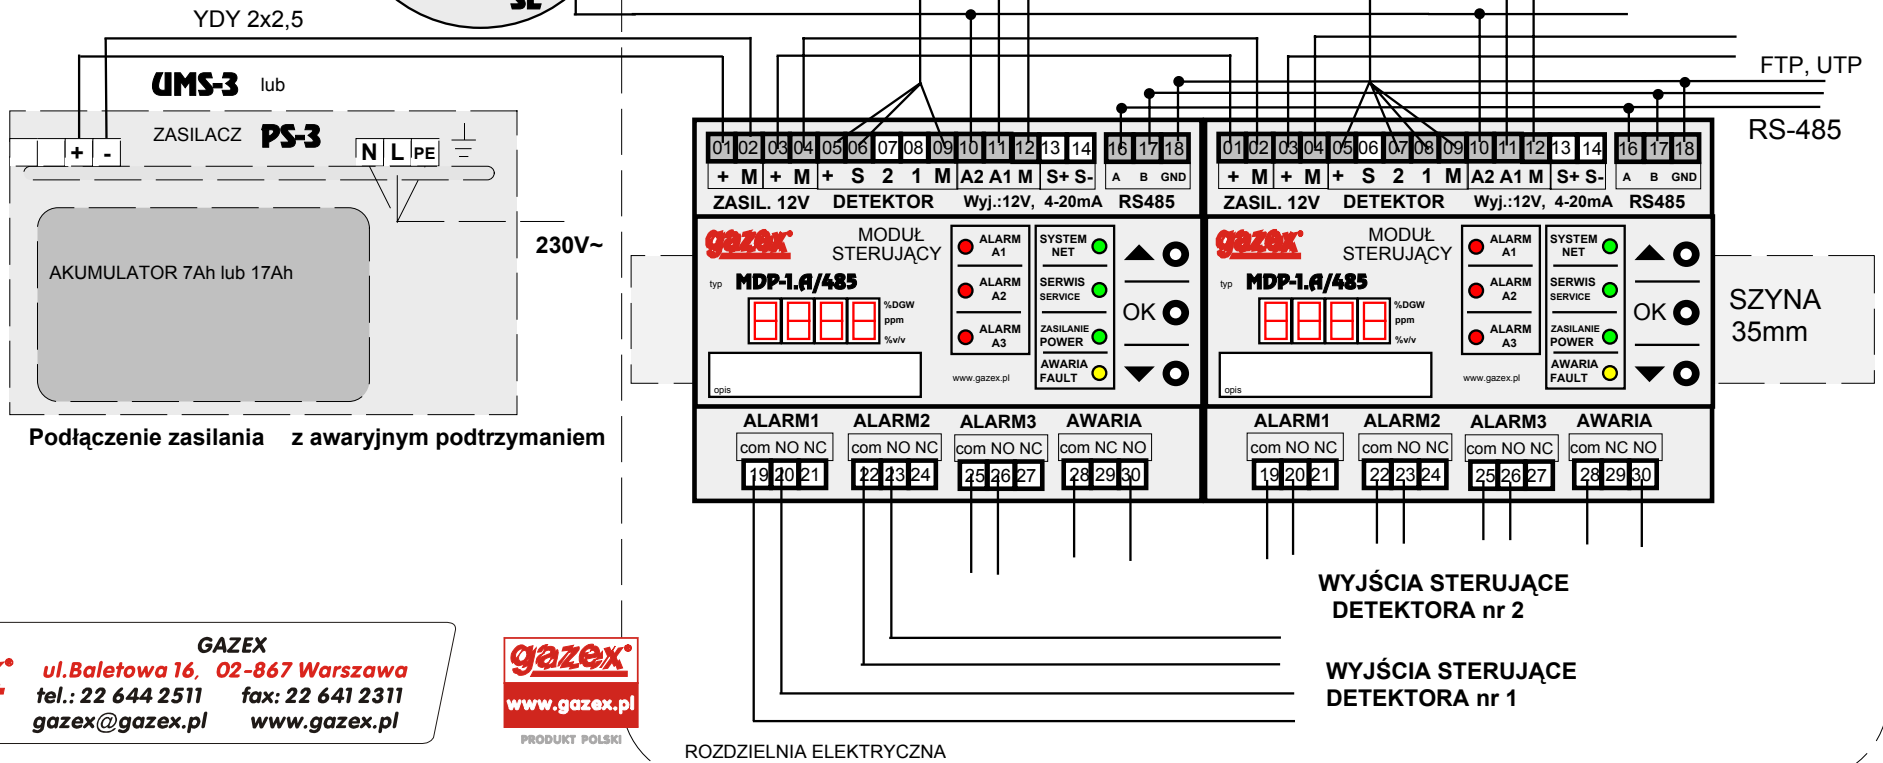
YDY 2x2,5

UMS-3 lub

ZASILACZ PS-3

+ -

N L PE

AKUMULATOR 7Ah lub 17Ah

230V~

Podłączenie zasilania z awaryjnym podtrzymaniem

FTP, UTP

RS-485

SZYNA 35mm

01 02 03 04 05 06 07 08 09 10 11 12 13 14 16 17 18
+ M + M + S 2 1 M A2 A1 M S+ S- A B GND
ZASIL. 12V DETEKTOR Wyj.:12V, 4-20mA RS485

gazex MODUŁ STERUJĄCY
typ MDP-1.A/485
%DGW ppm %v/v
opis
ALARM A1
ALARM A2
ALARM A3
SYSTEM NET
SERWIS SERVICE
ZASILANIE POWER
AWARIA FAULT
www.gazex.pl
OK

ALARM1 ALARM2 ALARM3 AWARIA
com NO NC com NO NC com NO NC com NC NO
19 20 21 22 23 24 25 26 27 28 29 30

01 02 03 04 05 06 07 08 09 10 11 12 13 14 16 17 18
+ M + M + S 2 1 M A2 A1 M S+ S- A B GND
ZASIL. 12V DETEKTOR Wyj.:12V, 4-20mA RS485

gazex MODUŁ STERUJĄCY
typ MDP-1.A/485
%DGW ppm %v/v
opis
ALARM A1
ALARM A2
ALARM A3
SYSTEM NET
SERWIS SERVICE
ZASILANIE POWER
AWARIA FAULT
www.gazex.pl
OK

ALARM1 ALARM2 ALARM3 AWARIA
com NO NC com NO NC com NO NC com NC NO
19 20 21 22 23 24 25 26 27 28 29 30

WYJŚCIA STERUJĄCE DETEKTORA nr 2

WYJŚCIA STERUJĄCE DETEKTORA nr 1

GAZEX
ul.Baletowa 16, 02-867 Warszawa
tel.: 22 644 2511 fax: 22 641 2311
gazex@gazex.pl www.gazex.pl

gazex
www.gazex.pl
PRODUKT POLSKI

ROZDZIELNIA ELEKTRYCZNA